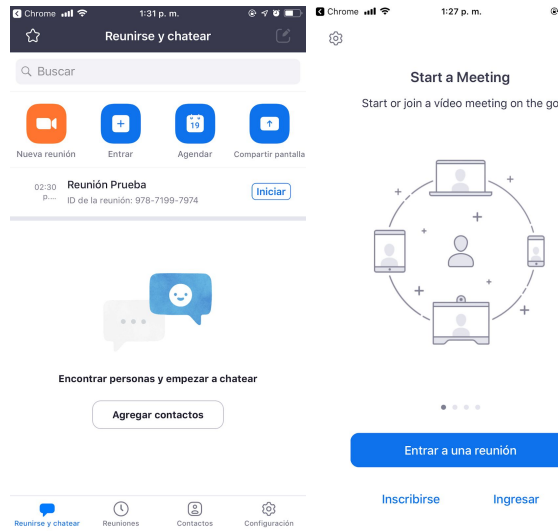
Chrome 1:31 p. m.

Reunirse y chatear

Buscar

Nueva reunión
Entrar
19
Agendar
Compartir pantalla

02:30 p....
Reunión Prueba
ID de la reunión: 978-7199-7974
Iniciar

Encontrar personas y empezar a chatear

Agregar contactos

Reunirse y chatear
Reuniones
Contactos
Configuración

Chrome 1:27 p. m.

Start a Meeting

Start or join a video meeting on the go

Entrar a una reunión

Inscribirse
Ingresar